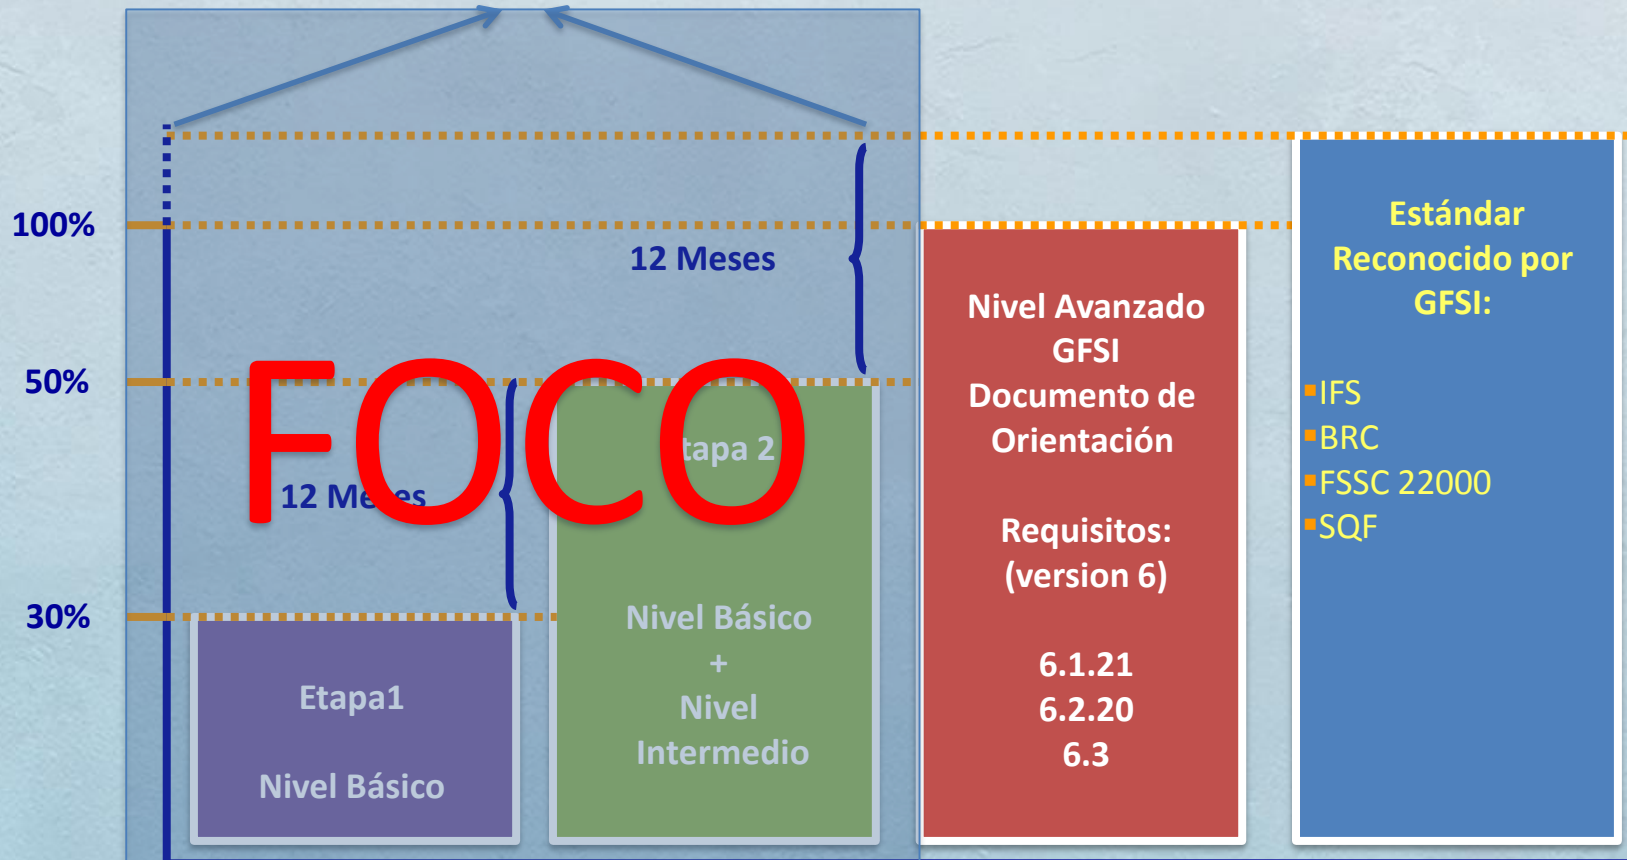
100%

50%

30%

12 Meses

FOCO

12 Me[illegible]es

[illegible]tapa 2

Etapa1

Nivel Básico

Nivel Básico
+
Nivel
Intermedio

Nivel Avanzado GFSI
Documento de Orientación

Requisitos:
(version 6)

6.1.21
6.2.20
6.3

Estándar Reconocido por GFSI:

IFS
BRC
FSSC 22000
SQF